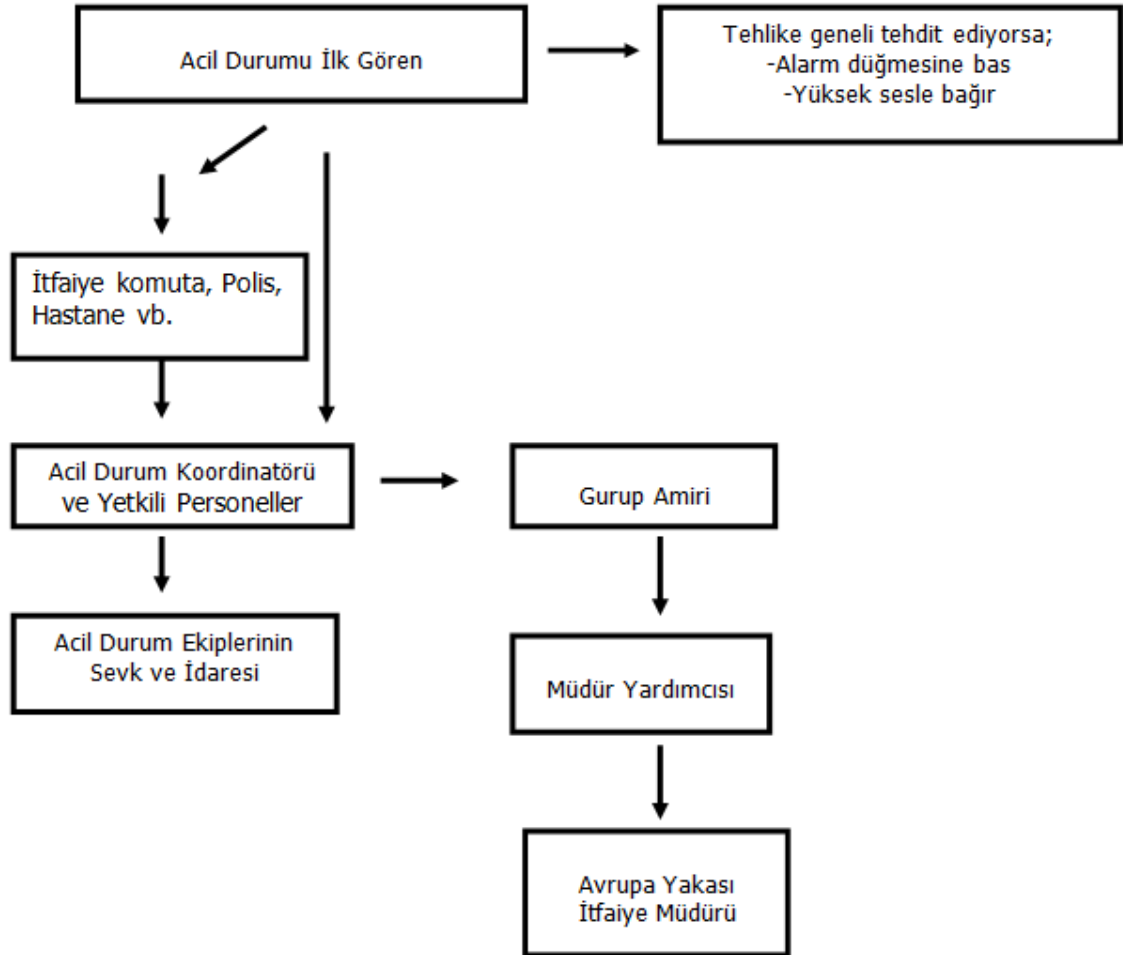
Acil Durumu İlk Gören

Tehlike geneli tehdit ediyorsa;
-Alarm düğmesine bas
-Yüksek sesle bağır

İtfaiye komuta, Polis, Hastane vb.

Acil Durum Koordinatörü ve Yetkili Personeller

Gurup Amiri

Acil Durum Ekiplerinin Sevk ve İdaresi

Müdür Yardımcısı

Avrupa Yakası İtfaiye Müdürü